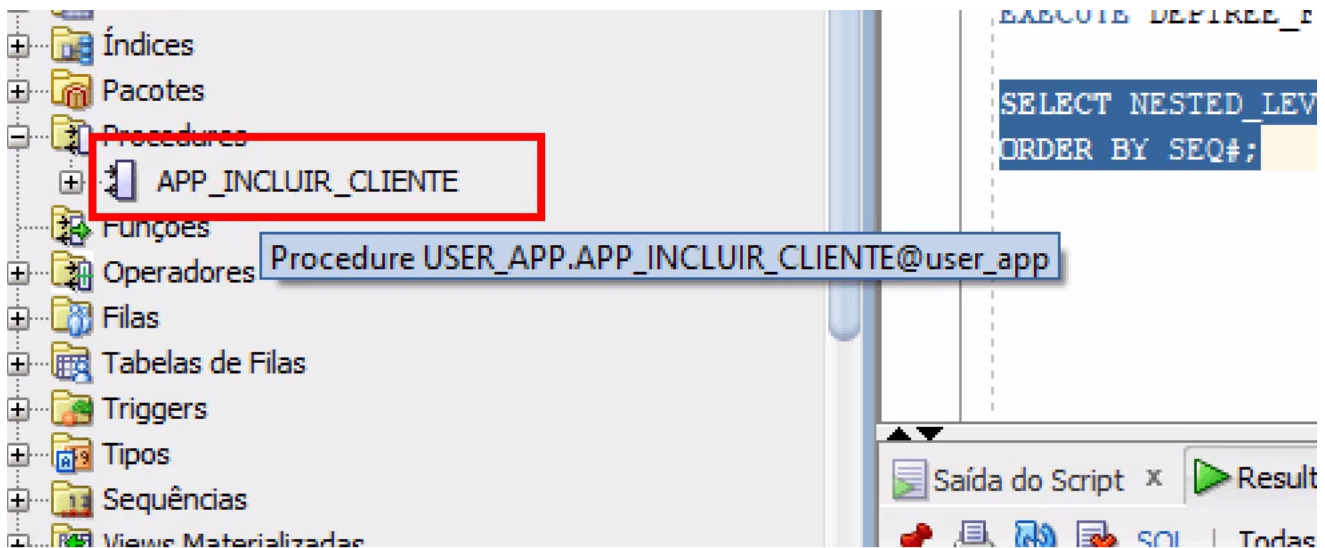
Índices
Pacotes
Procedures
APP_INCLUIR_CLIENTE
Funções
Operadores
Procedure USER_APP.APP_INCLUIR_CLIENTE@user_app
Filas
Tabelas de Filas
Triggers
Tipos
Sequências
Views Materializadas

EXECUTE DEPTREE_F

SELECT NESTED_LEV
ORDER BY SEQ#;

Saída do Script x
Result
SQL | Todas